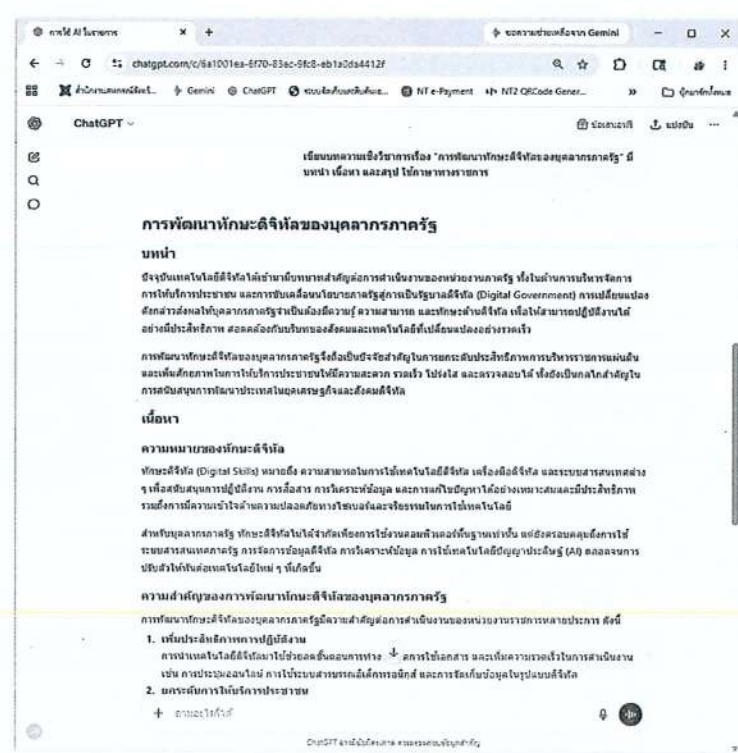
การใช้ AI ในราชการ × +

ขอความช่วยเหลือจาก Gemini

chatgpt.com/c/6a1001ea-6f70-83ec-9fc8-eb1a0da4412f

ChatGPT

แชร์

เขียนบทความเชิงวิชาการเรื่อง "การพัฒนาทักษะดิจิทัลของบุคลากรภาครัฐ" มีบทนำ เนื้อหา และสรุป ใช้ภาษาทางราชการ

การพัฒนาทักษะดิจิทัลของบุคลากรภาครัฐ

บทนำ

ปัจจุบันเทคโนโลยีดิจิทัลได้เข้ามามีบทบาทสำคัญต่อการดำเนินงานของหน่วยงานภาครัฐ ทั้งในด้านการบริหารจัดการ การให้บริการประชาชน และการขับเคลื่อนนโยบายภาครัฐสู่การเป็นรัฐบาลดิจิทัล (Digital Government) การเปลี่ยนแปลงดังกล่าวส่งผลให้บุคลากรภาครัฐจำเป็นต้องมีความรู้ ความสามารถ และทักษะด้านดิจิทัล เพื่อให้สามารถปฏิบัติงานได้อย่างมีประสิทธิภาพ สอดคล้องกับบริบทของสังคมและเทคโนโลยีที่เปลี่ยนแปลงอย่างรวดเร็ว

การพัฒนาทักษะดิจิทัลของบุคลากรภาครัฐจึงถือเป็นปัจจัยสำคัญในการยกระดับประสิทธิภาพการบริหารราชการแผ่นดิน และเพิ่มศักยภาพในการให้บริการประชาชนให้มีความสะดวก รวดเร็ว โปร่งใส และตรวจสอบได้ ทั้งยังเป็นกลไกสำคัญในการสนับสนุนการพัฒนาประเทศในยุคเศรษฐกิจและสังคมดิจิทัล

เนื้อหา

ความหมายของทักษะดิจิทัล

ทักษะดิจิทัล (Digital Skills) หมายถึง ความสามารถในการใช้เทคโนโลยีดิจิทัล เครื่องมือดิจิทัล และระบบสารสนเทศต่าง ๆ เพื่อสนับสนุนการปฏิบัติงาน การสื่อสาร การวิเคราะห์ข้อมูล และการแก้ไขปัญหาได้อย่างเหมาะสมและมีประสิทธิภาพ รวมถึงการมีความเข้าใจด้านความปลอดภัยทางไซเบอร์และจริยธรรมในการใช้เทคโนโลยี

สำหรับบุคลากรภาครัฐ ทักษะดิจิทัลไม่ได้จำกัดเพียงการใช้งานคอมพิวเตอร์พื้นฐานเท่านั้น แต่ยังครอบคลุมถึงการใช้ระบบสารสนเทศภาครัฐ การจัดการข้อมูลดิจิทัล การวิเคราะห์ข้อมูล การใช้เทคโนโลยีปัญญาประดิษฐ์ (AI) ตลอดจนการปรับตัวให้ทันต่อเทคโนโลยีใหม่ ๆ ที่เกิดขึ้น

ความสำคัญของการพัฒนาทักษะดิจิทัลของบุคลากรภาครัฐ

การพัฒนาทักษะดิจิทัลของบุคลากรภาครัฐมีความสำคัญต่อการดำเนินงานของหน่วยงานราชการหลายประการ ดังนี้

1. เพิ่มประสิทธิภาพการปฏิบัติงาน
การนำเทคโนโลยีดิจิทัลมาใช้ช่วยลดขั้นตอนการทำงาน ลดการใช้เอกสาร และเพิ่มความรวดเร็วในการดำเนินงาน เช่น การประชุมออนไลน์ การใช้ระบบสารบรรณอิเล็กทรอนิกส์ และการจัดเก็บข้อมูลในรูปแบบดิจิทัล
2. ยกระดับการให้บริการประชาชน

+ ถามอะไรก็ได้

ChatGPT อาจมีข้อผิดพลาด ควรตรวจสอบข้อมูลสำคัญ